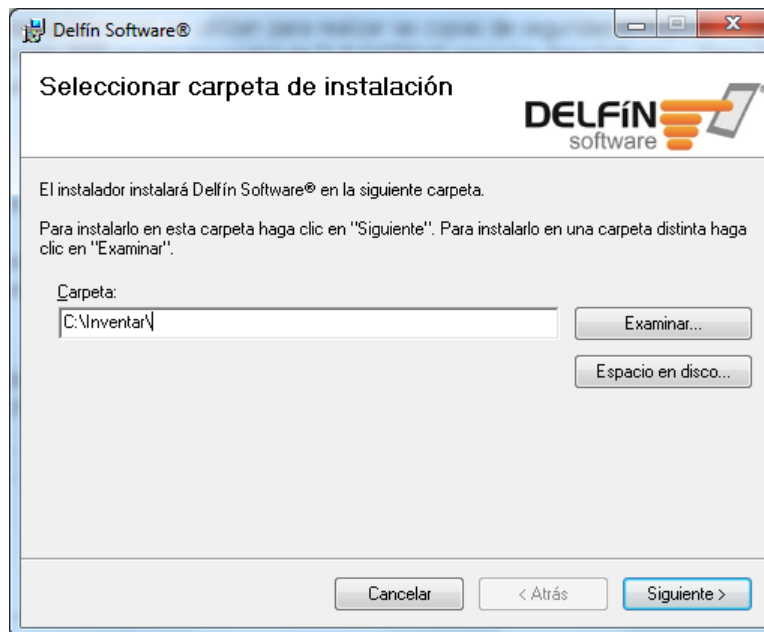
Delfín Software®

Seleccionar carpeta de instalación

DELFíN software

El instalador instalará Delfín Software® en la siguiente carpeta.

Para instalarlo en esta carpeta haga clic en "Siguiente". Para instalarlo en una carpeta distinta haga clic en "Examinar".

Carpeta:

C:\Inventar\

Examinar...

Espacio en disco...

Cancelar

< Atrás

Siguiente >